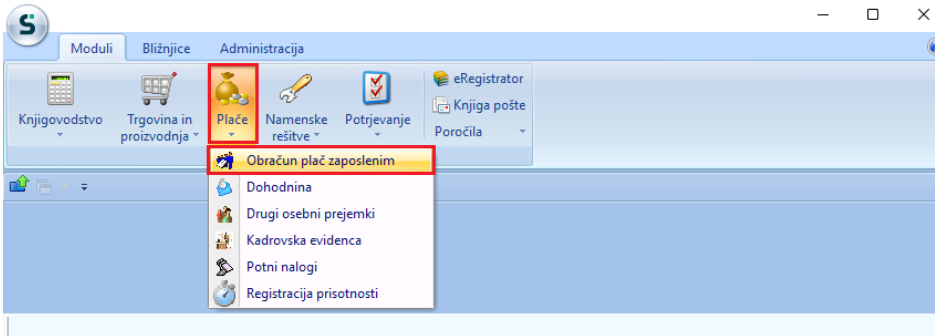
S

Moduli Bližnjice Administracija

Knjigovodstvo
Trgovina in proizvodnja
Plače
Namenske rešitve
Potrjevanje
eRegistrator
Knjiga pošte
Poročila

Obračun plač zaposlenim
Dohodnina
Drugi osebni prejemki
Kadrovska evidenca
Potni nalogi
Registracija prisotnosti